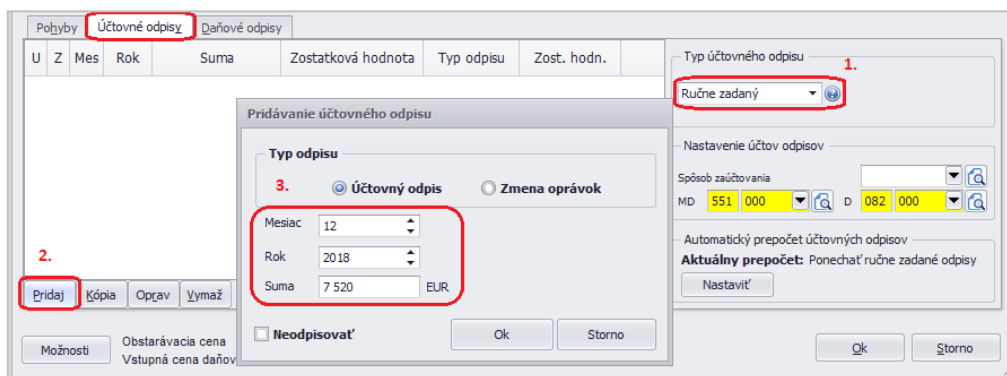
Pohyby | Účtovné odpisy | Daňové odpisy

| U | Z | Mes | Rok | Suma | Zostatková hodnota | Typ odpisu | Zost. hodn. |
|---|---|---|---|---|---|---|---|

Typ účtovného odpisu
1.
Ručne zadaný

Nastavenie účtov odpisov
Spôsob zaúčtovania
MD 551 000
D 082 000

Automatický prepočet účtovných odpisov
Aktuálny prepočet: Ponechať ručne zadané odpisy
Nastaviť

Pridávanie účtovného odpisu

Typ odpisu
3.
Účtovný odpis
Zmena oprávok

Mesiac 12
Rok 2018
Suma 7 520 EUR

Neodpisovať
Ok
Storno

2.
Pridaj
Kópia
Oprav
Vymaž

Možnosti
Obstarávacia cena
Vstupná cena daňov

Ok
Storno